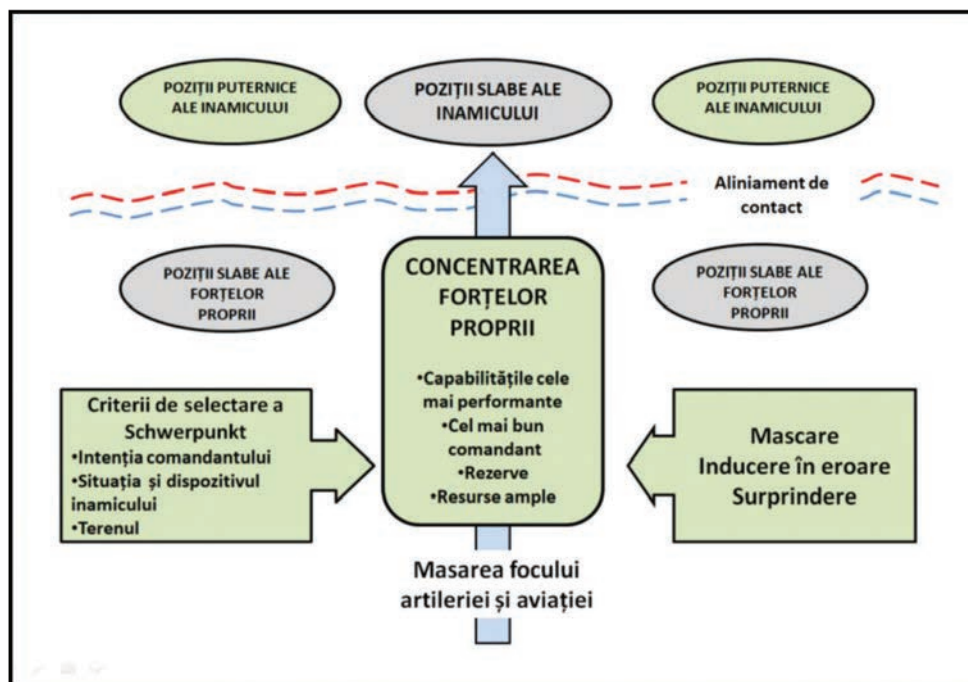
POZIȚII PUTERNICE ALE INAMICULUI

POZIȚII SLABE ALE INAMICULUI

POZIȚII PUTERNICE ALE INAMICULUI

Aliniament de contact

POZIȚII SLABE ALE FORȚELOR PROPRII

CONCENTRAREA FORȚELOR PROPRII

•Capabilitățile cele mai performante
•Cel mai bun comandant
•Rezerve
•Resurse ample

POZIȚII SLABE ALE FORȚELOR PROPRII

Criterii de selectare a Schwerpunkt
•Intenția comandantului
•Situația și dispozitivul inamicului
•Terenul

Mascare
Inducere în eroare
Surprindere

Masarea focului artileriei și aviației